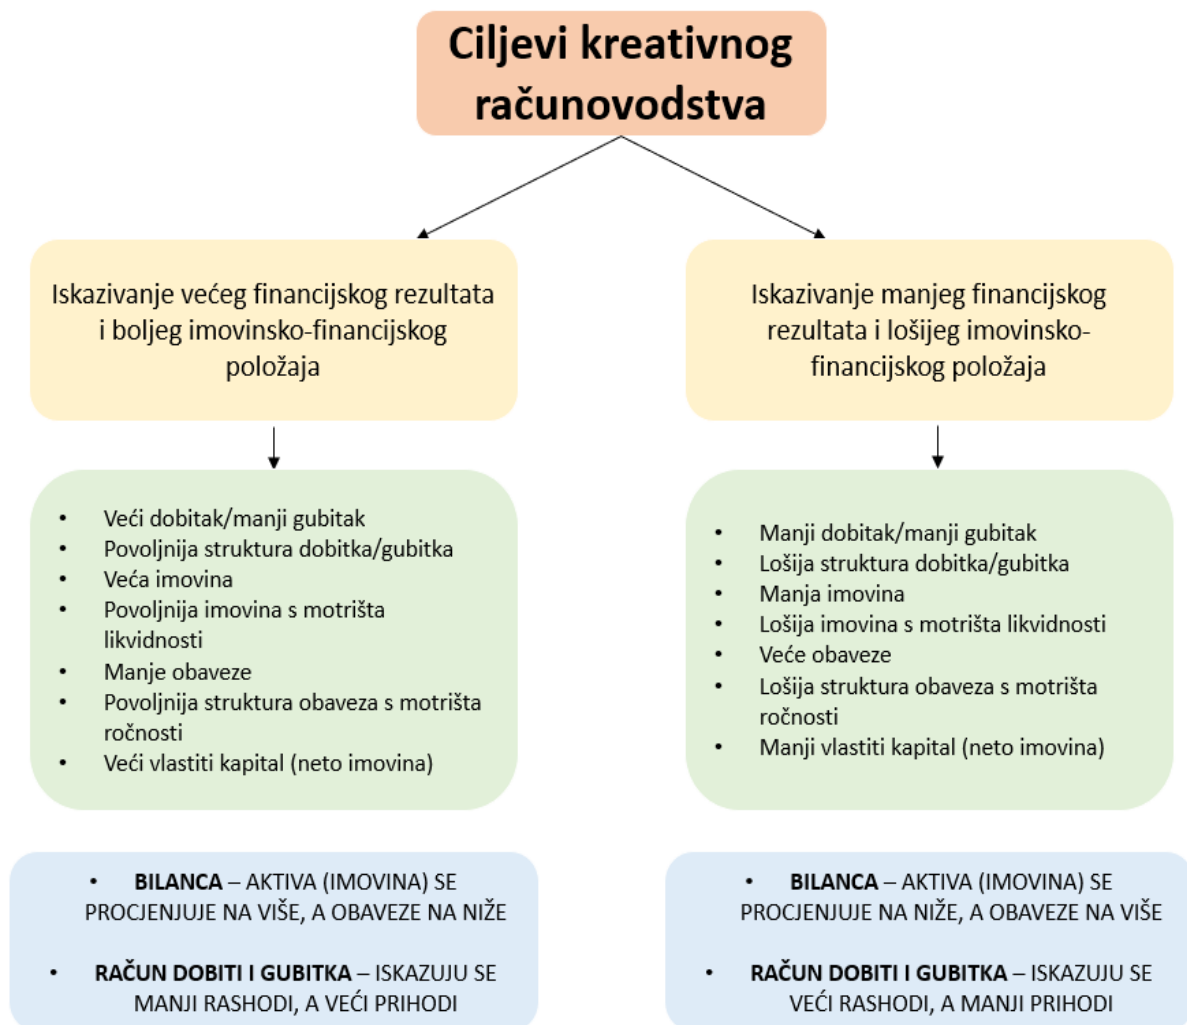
Ciljevi kreativnog računovodstva

Iskazivanje većeg financijskog rezultata i boljeg imovinsko-financijskog položaja

- Veći dobitak/manji gubitak
- Povoljnija struktura dobitka/gubitka
- Veća imovina
- Povoljnija imovina s motrišta likvidnosti
- Manje obaveze
- Povoljnija struktura obaveza s motrišta ročnosti
- Veći vlastiti kapital (neto imovina)

- **BILANCA** – AKTIVA (IMOVINA) SE PROCJENJUJE NA VIŠE, A OBAVEZE NA NIŽE
- **RAČUN DOBITI I GUBITKA** – ISKAZUJU SE MANJI RASHODI, A VEĆI PRIHODI

Iskazivanje manjeg financijskog rezultata i lošijeg imovinsko-financijskog položaja

- Manji dobitak/manji gubitak
- Lošija struktura dobitka/gubitka
- Manja imovina
- Lošija imovina s motrišta likvidnosti
- Veće obaveze
- Lošija struktura obaveza s motrišta ročnosti
- Manji vlastiti kapital (neto imovina)

- **BILANCA** – AKTIVA (IMOVINA) SE PROCJENJUJE NA NIŽE, A OBAVEZE NA VIŠE
- **RAČUN DOBITI I GUBITKA** – ISKAZUJU SE VEĆI RASHODI, A MANJI PRIHODI